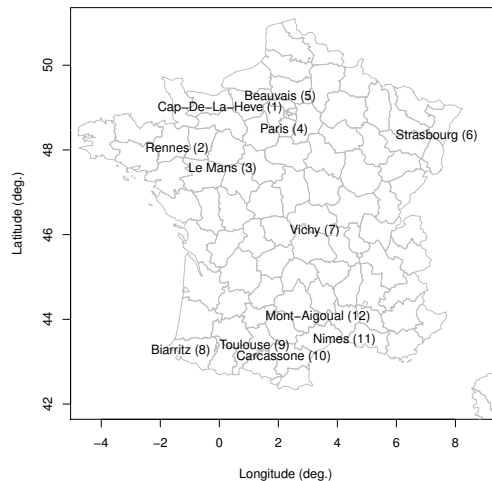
Beauvais (5)
Cap−De−La−Heve (1)
Paris (4)
Strasbourg (6)
Rennes (2)
Le Mans (3)
Vichy (7)
Mont−Aigoual (12)
Nimes (11)
Toulouse (9)
Biarritz (8)
Carcassone (10)

Latitude (deg.)
50
48
46
44
42

−4
−2
0
2
4
6
8
Longitude (deg.)